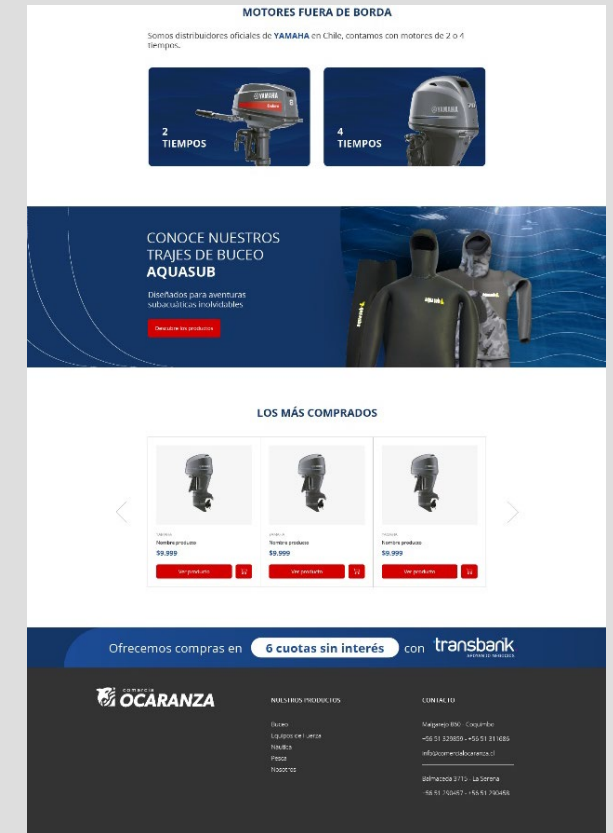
MOTORES FUERA DE BORDA

Somos distribuidores oficiales de YAMAHA en Chile, contamos con motores de 2 o 4 tiempos.

2 TIEMPOS

4 TIEMPOS

CONOCE NUESTROS TRAJES DE BUCEO AQUASUB

Diseñados para aventuras subacuáticas inolvidables

Descubre los productos

LOS MÁS COMPRADOS

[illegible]
Nombre producto
$9.999
Ver producto

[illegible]
Nombre producto
$9.999
Ver producto

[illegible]
Nombre producto
$9.999
Ver producto

Ofrecemos compras en 6 cuotas sin interés con transbank

Comercial OCARANZA

NUESTROS PRODUCTOS

Buceo
Equipos de Fuerza
Náutica
Pesca
Nosotros

CONTACTO

Margarejo 850 · Coquimbo
+56 51 329859 · +56 51 311685
info@comercialocaranza.cl

Balmaceda 3715 · La Serena
+56 51 790457 · +56 51 790456